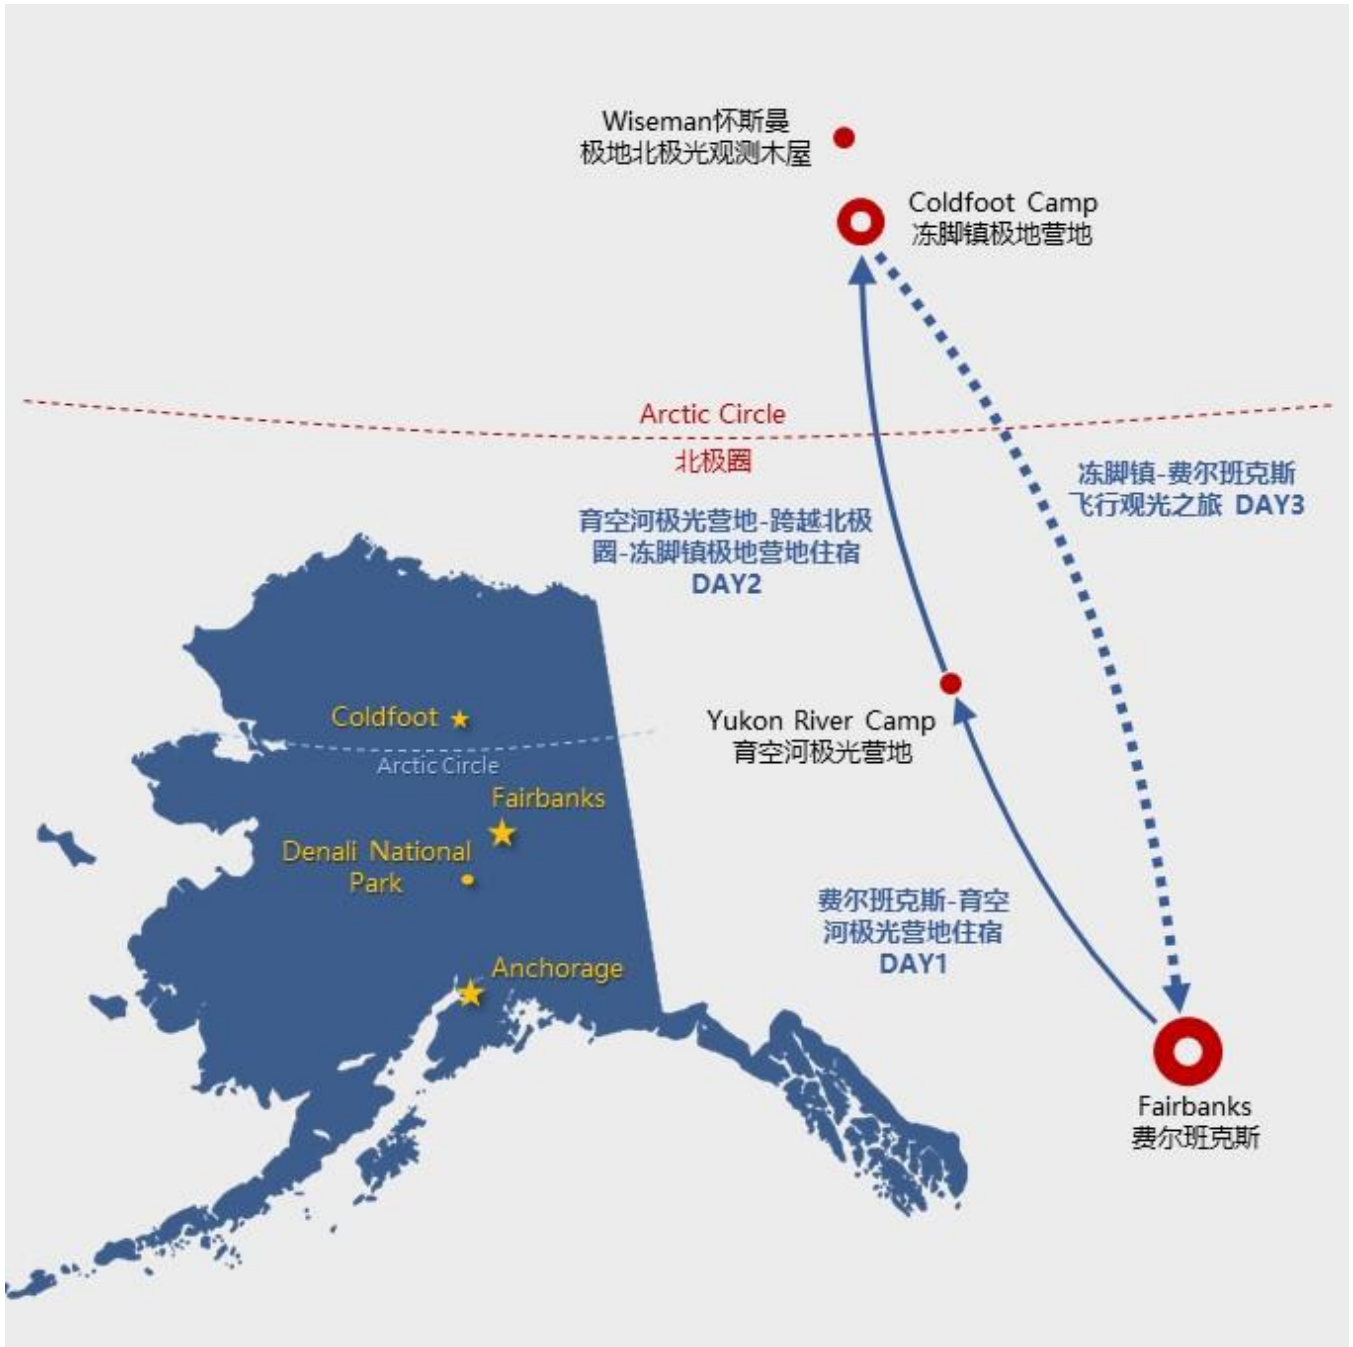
Wiseman怀斯曼
极地北极光观测木屋

Coldfoot Camp
冻脚镇极地营地

Arctic Circle
北极圈

冻脚镇-费尔班克斯
飞行观光之旅 DAY3

育空河极光营地-跨越北极圈-冻脚镇极地营地住宿
DAY2

Coldfoot
Arctic Circle
Fairbanks
Denali National Park
Anchorage

Yukon River Camp
育空河极光营地

费尔班克斯-育空河极光营地住宿
DAY1

Fairbanks
费尔班克斯